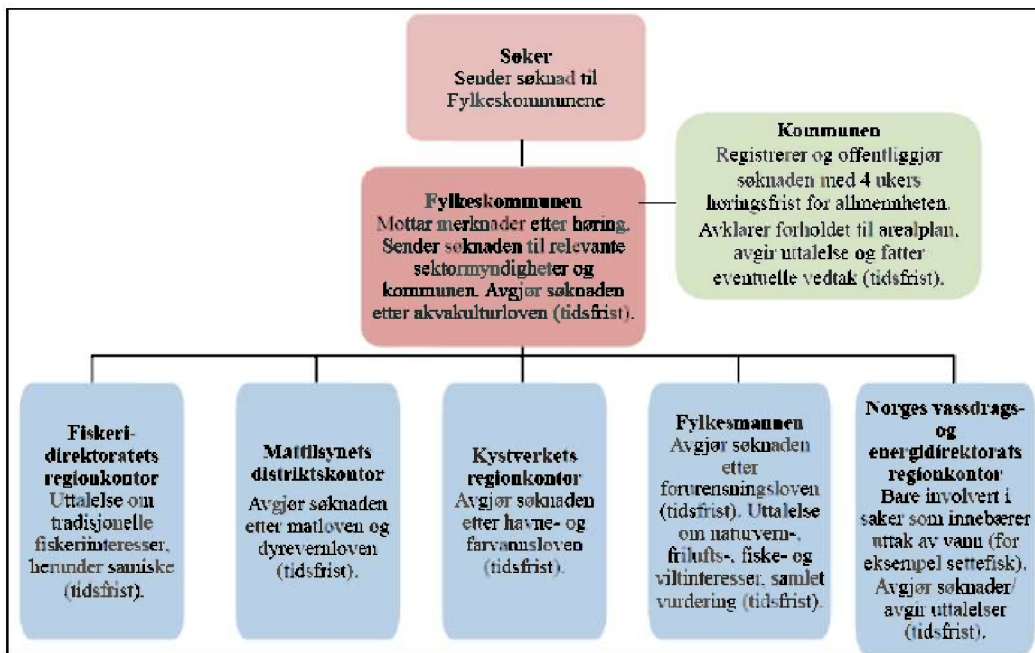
Søker
Sender søknad til Fylkeskommunene

Kommunen
Registrerer og offentliggjør søknaden med 4 ukers høringsfrist for allmennheten. Avklarer forholdet til arealplan, avgir uttalelse og fatter eventuelle vedtak (tidsfrist).

Fylkeskommunen
Mottar merknader etter høring. Sender søknaden til relevante sektormyndigheter og kommunen. Avgjør søknaden etter akvakulturloven (tidsfrist).

Fiskeri-direktoratets regionkontor
Uttalelse om tradisjonelle fiskeriinteresser, herunder samiske (tidsfrist).

Mattilsynets distriktskontor
Avgjør søknaden etter matloven og dyrevernloven (tidsfrist).

Kystverkets regionkontor
Avgjør søknaden etter havne- og farvannsloven (tidsfrist).

Fylkesmannen
Avgjør søknaden etter forurensningsloven (tidsfrist). Uttalelse om naturvern-, frilufts-, fiske- og viltinteresser, samlet vurdering (tidsfrist).

Norges vassdrags- og energidirektorats regionkontor
Bare involvert i saker som innebærer uttak av vann (for eksempel settefisk). Avgjør søknader/ avgir uttalelser (tidsfrist).